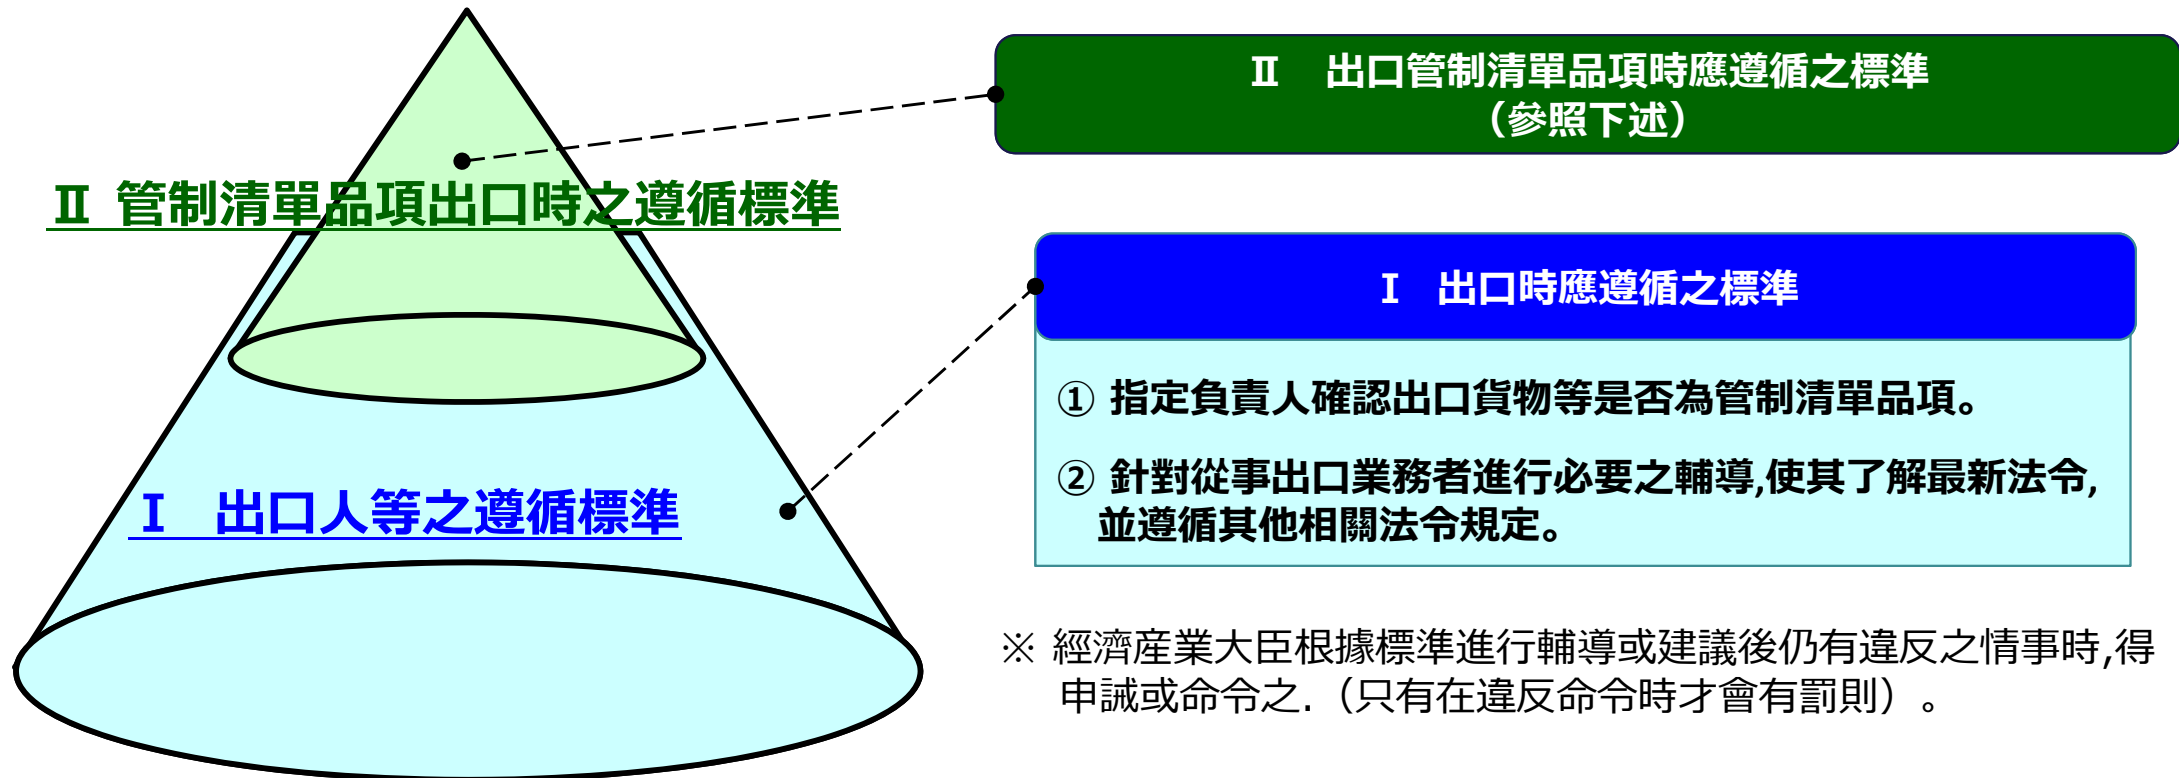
Ⅱ　出口管制清單品項時應遵循之標準
（參照下述）

Ⅱ 管制清單品項出口時之遵循標準

Ⅰ　出口時應遵循之標準

① 指定負責人確認出口貨物等是否為管制清單品項。

② 針對從事出口業務者進行必要之輔導,使其了解最新法令,並遵循其他相關法令規定。

Ⅰ　出口人等之遵循標準

※ 經濟產業大臣根據標準進行輔導或建議後仍有違反之情事時,得申誡或命令之.（只有在違反命令時才會有罰則）。